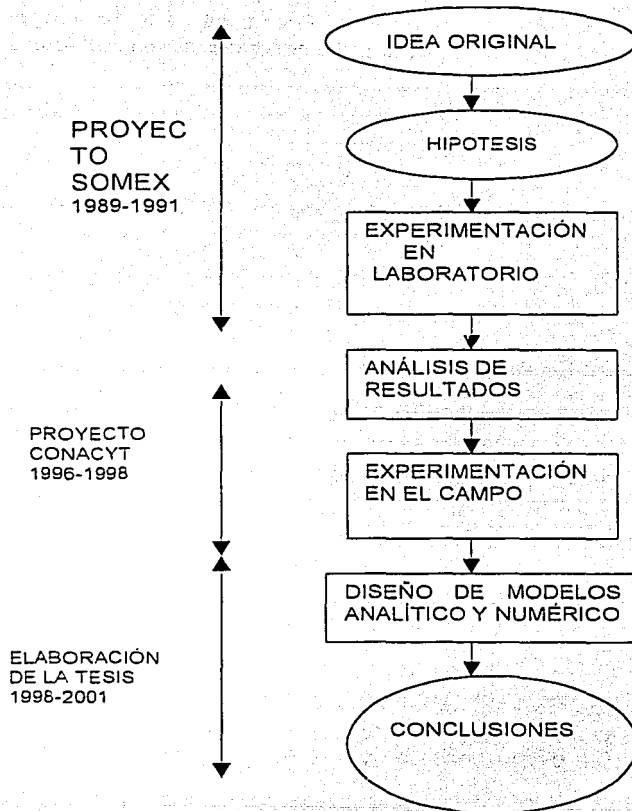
PROYEC
TO
SOMEX
1989-1991

IDEA ORIGINAL

HIPOTESIS

EXPERIMENTACIÓN EN LABORATORIO

ANÁLISIS DE RESULTADOS

PROYECTO CONACYT 1996-1998

EXPERIMENTACIÓN EN EL CAMPO

DISEÑO DE MODELOS ANALÍTICO Y NUMÉRICO

ELABORACIÓN DE LA TESIS 1998-2001

CONCLUSIONES